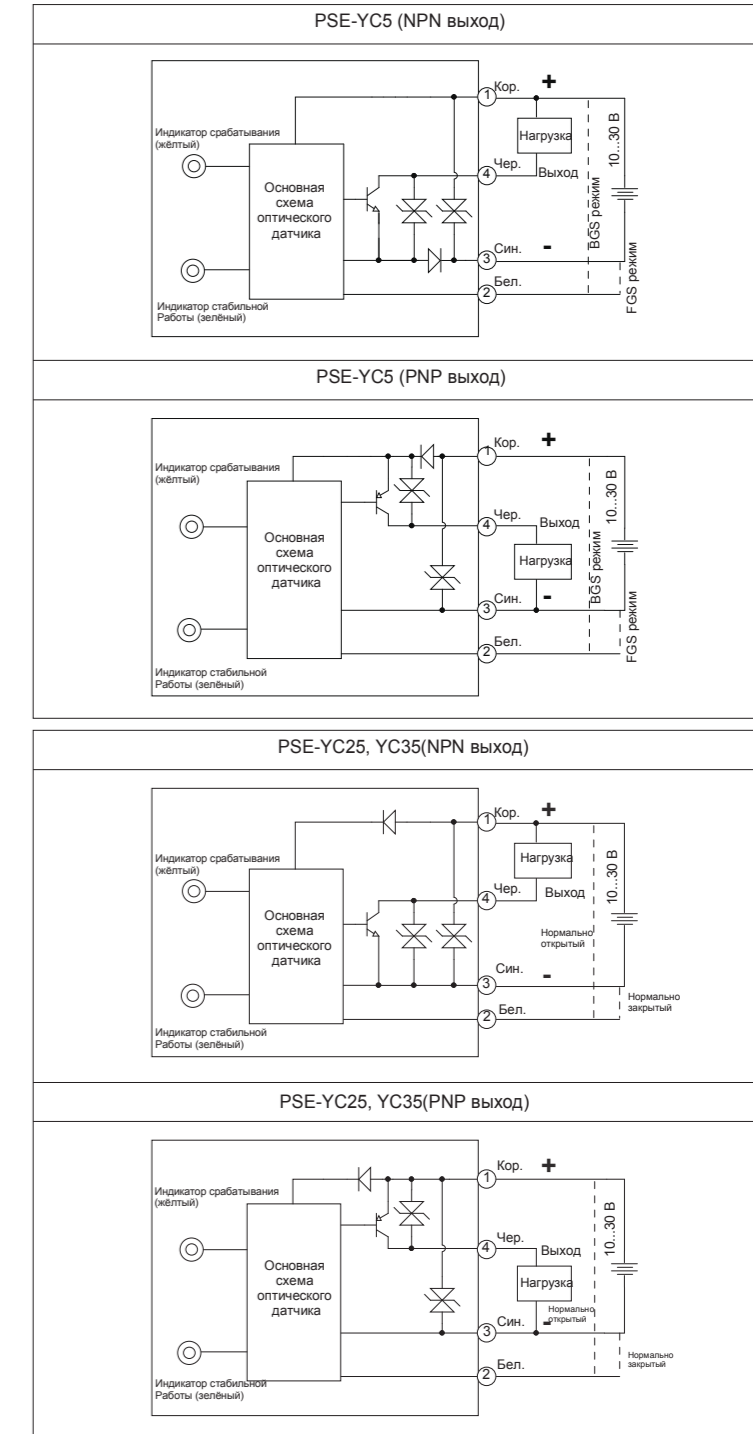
PSE-YC5 (NPN выход)

Индикатор срабатывания (жёлтый)

Основная схема оптического датчика

Индикатор стабильной Работы (зелёный)

1 Кор. +

Нагрузка

4 Чер. Выход

3 Син. -

2 Бел.

10...30 В

BGS режим

FGS режим

PSE-YC5 (PNP выход)

Индикатор срабатывания (жёлтый)

Основная схема оптического датчика

Индикатор стабильной Работы (зелёный)

1 Кор. +

4 Чер. Выход

Нагрузка

3 Син. -

2 Бел.

10...30 В

BGS режим

FGS режим

PSE-YC25, YC35(NPN выход)

Индикатор срабатывания (жёлтый)

Основная схема оптического датчика

Индикатор стабильной Работы (зелёный)

1 Кор. +

Нагрузка

4 Чер. Выход

Нормально открытый

3 Син. -

2 Бел.

10...30 В

Нормально закрытый

PSE-YC25, YC35(PNP выход)

Индикатор срабатывания (жёлтый)

Основная схема оптического датчика

Индикатор стабильной Работы (зелёный)

1 Кор. +

4 Чер. Выход

Нагрузка

Нормально открытый

3 Син. -

2 Бел.

10...30 В

Нормально закрытый